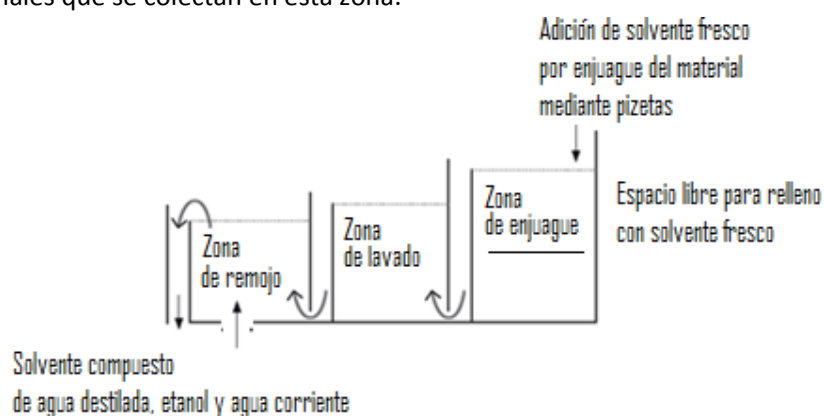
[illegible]iales que se colectan en esta zona.

Adición de solvente fresco por enjuague del material mediante pizetas

Espacio libre para relleno con solvente fresco

Zona de enjuague

Zona de lavado

Zona de remojo

Solvente compuesto de agua destilada, etanol y agua corriente